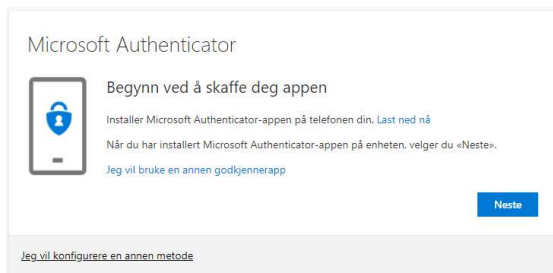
Microsoft Authenticator

Begynn ved å skaffe deg appen

Installer Microsoft Authenticator-appen på telefonen din. Last ned nå

Når du har installert Microsoft Authenticator-appen på enheten, velger du «Neste».

Jeg vil bruke en annen godkjennerapp

Neste

Jeg vil konfigurere en annen metode